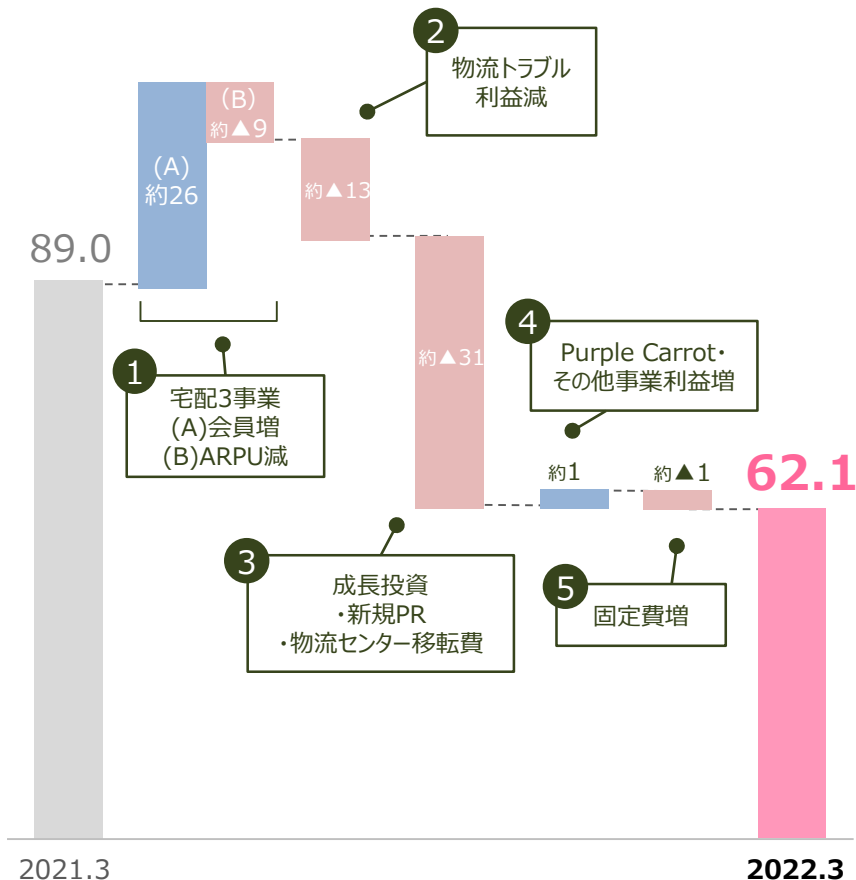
2
物流トラブル
利益減

(B)
約▲9

(A)
約26

89.0

約▲13

約▲31

4
Purple Carrot・
その他事業利益増

1
宅配3事業
(A)会員増
(B)ARPU減

約1

約▲1

62.1

3
成長投資
・新規PR
・物流センター移転費

5
固定費増

2021.3

2022.3